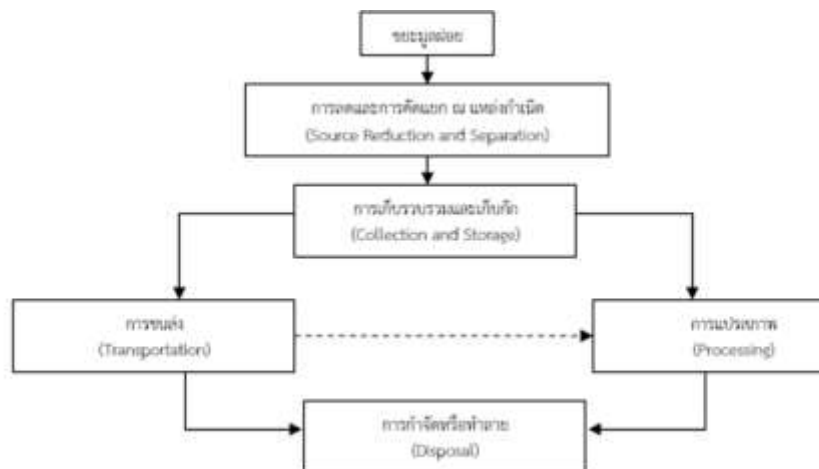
ขยะมูลฝอย

การลดและการคัดแยก ณ แหล่งกำเนิด
(Source Reduction and Separation)

การเก็บรวบรวมและเก็บกัก
(Collection and Storage)

การขนส่ง
(Transportation)

การแปรสภาพ
(Processing)

การกำจัดหรือทำลาย
(Disposal)